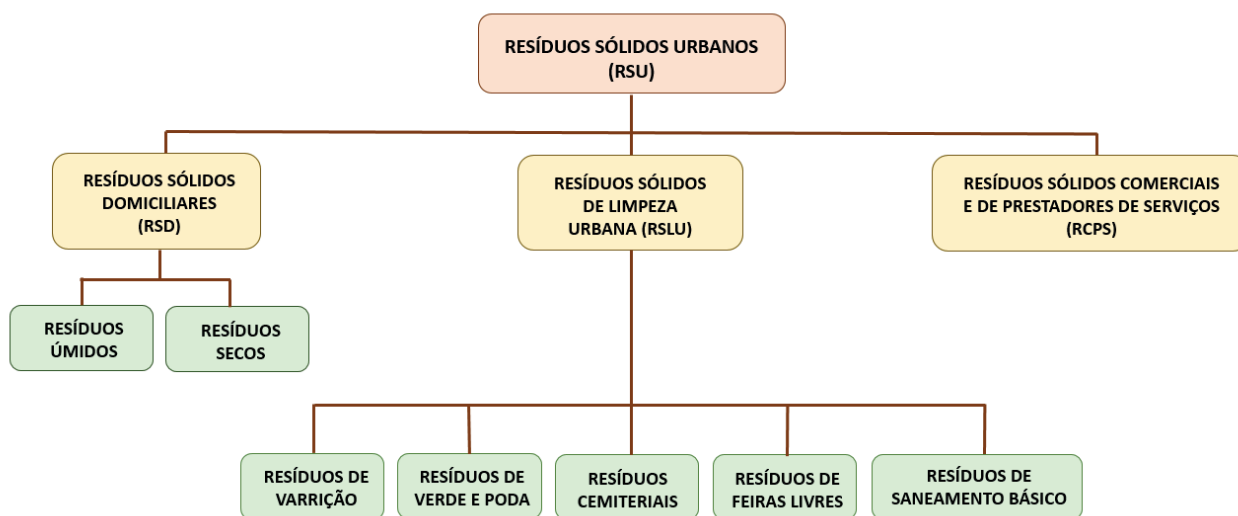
RESÍDUOS SÓLIDOS URBANOS
(RSU)

RESÍDUOS SÓLIDOS
DOMICILIARES
(RSD)

RESÍDUOS SÓLIDOS
DE LIMPEZA
URBANA (RSLU)

RESÍDUOS SÓLIDOS COMERCIAIS
E DE PRESTADORES DE SERVIÇOS
(RCPS)

RESÍDUOS
ÚMIDOS

RESÍDUOS
SECOS

RESÍDUOS DE
VARRIÇÃO

RESÍDUOS DE
VERDE E PODA

RESÍDUOS
CEMITERIAIS

RESÍDUOS DE
FEIRAS LIVRES

RESÍDUOS DE
SANEAMENTO BÁSICO